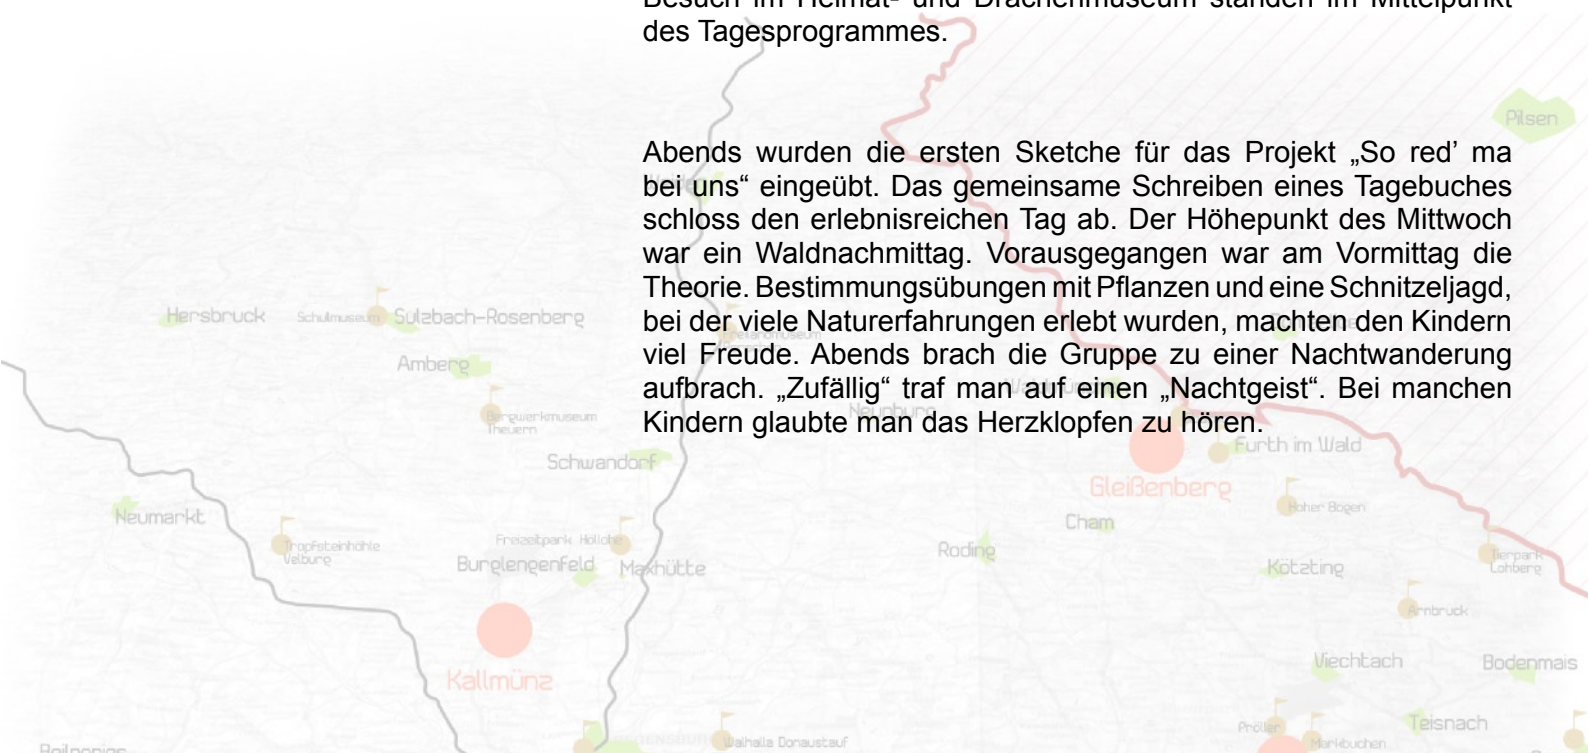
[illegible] im Heimat- und Drachenmuseum standen im Mittelpunkt des Tagesprogrammes.

Abends wurden die ersten Sketche für das Projekt „So red' ma bei uns" eingeübt. Das gemeinsame Schreiben eines Tagebuches schloss den erlebnisreichen Tag ab. Der Höhepunkt des Mittwoch war ein Waldnachmittag. Vorausgegangen war am Vormittag die Theorie. Bestimmungsübungen mit Pflanzen und eine Schnitzeljagd, bei der viele Naturerfahrungen erlebt wurden, machten den Kindern viel Freude. Abends brach die Gruppe zu einer Nachtwanderung aufbrach. „Zufällig" traf man auf einen „Nachtgeist". Bei manchen Kindern glaubte man das Herzklopfen zu hören.

Pilsen
Hersbruck
Schulmuseum
Sulzbach-Rosenberg
Amberg
Bergwerkmuseum Theuern
Neunburg
Furth im Wald
Schwandorf
Gleißenberg
Hoher Bogen
Neumarkt
Tropfsteinhöhle Velburg
Freizeitpark Höllohe
Cham
Burglengenfeld
Maxhütte
Roding
Kötzting
Tierpark Lohberg
Arnbruck
Kallmünz
Viechtach
Bodenmais
Teisnach
Prölller
Walhalla Donaustauf
Markbuchen
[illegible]